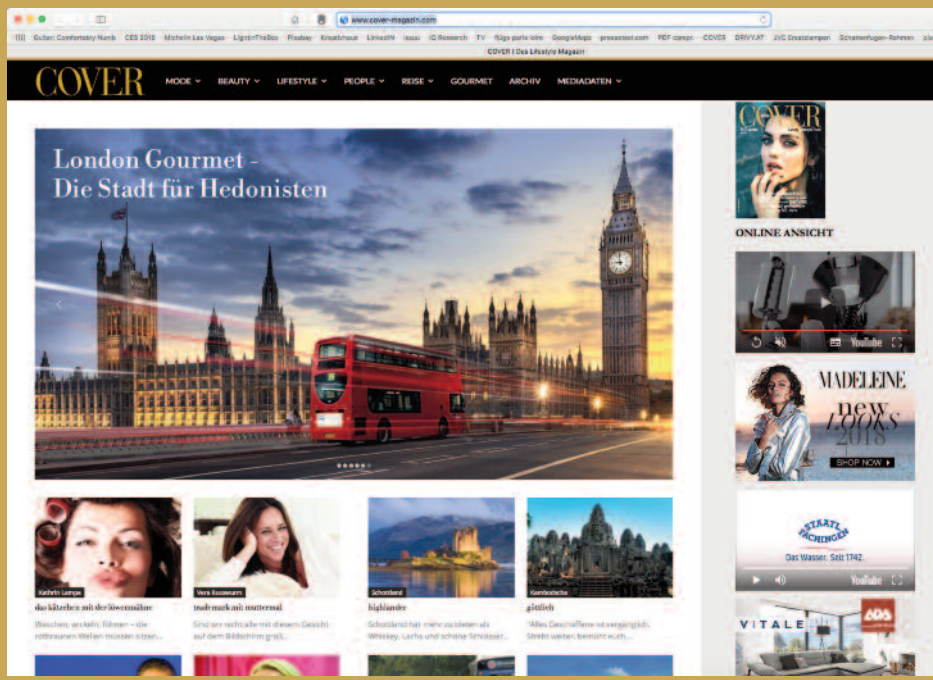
www.cover-magazin.com

Guitar: Comfortably Numb CES 2018 Michelin Las Vegas Light+TheBox Pixabay Kreativhaus LinkedIn issuu IG Research TV flüge paris-lotre GoogleMaps presseteel.com PDF compr. COVER DRIVY.AT JVC Ersatzlampen Schattenfugen-Rahmen

COVER | Das Lifestyle Magazin

COVER MODE BEAUTY LIFESTYLE PEOPLE REISE GOURMET ARCHIV MEDIADATEN

London Gourmet - Die Stadt für Hedonisten

Kathrin Lampe
das kätzchen mit der löwenmähne
Weichen, wickeln, föhnen – die rotbraunen Wellen müssen sitzen...

Vera Bussmann
trademark mit muttermal
Sind wir recht alle mit diesem Gesicht auf dem Bildschirm groß...

Schottland
highlander
Schottland hat mehr zu bieten als Whiskey, Lachs und schöne Schlösser...

Kambodscha
göttlich
"Alles Geschaffene ist vergänglich. Strebt weiter, bemüht euch...

COVER

ONLINE ANSICHT

YouTube

MADELEINE new LOOKS 2018 SHOP NOW ▸

STAATL. FACHINGEN
Das Wasser. Seit 1742.

YouTube

VITALE

ADA